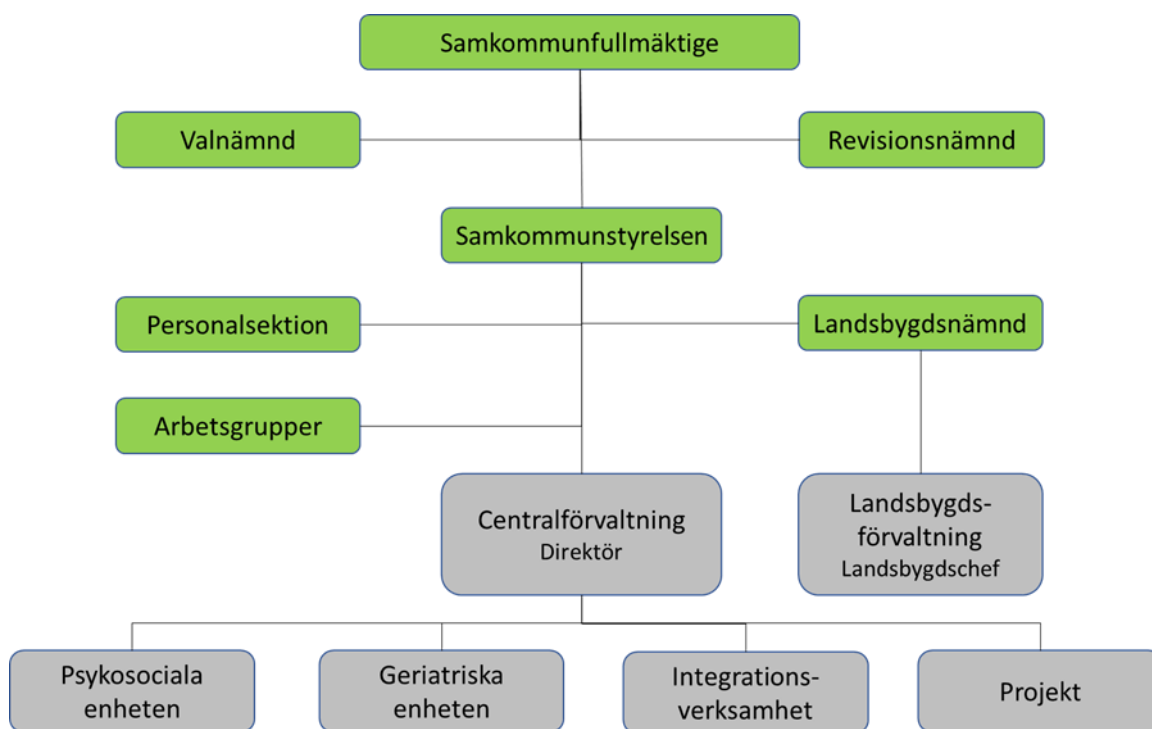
Samkommunfullmäktige

Valnämnd

Revisionsnämnd

Samkommunstyrelsen

Personalsektion

Landsbygdsnämnd

Arbetsgrupper

Centralförvaltning
Direktör

Landsbygdsförvaltning
Landsbygdschef

Psykosociala enheten

Geriatriska enheten

Integrationsverksamhet

Projekt